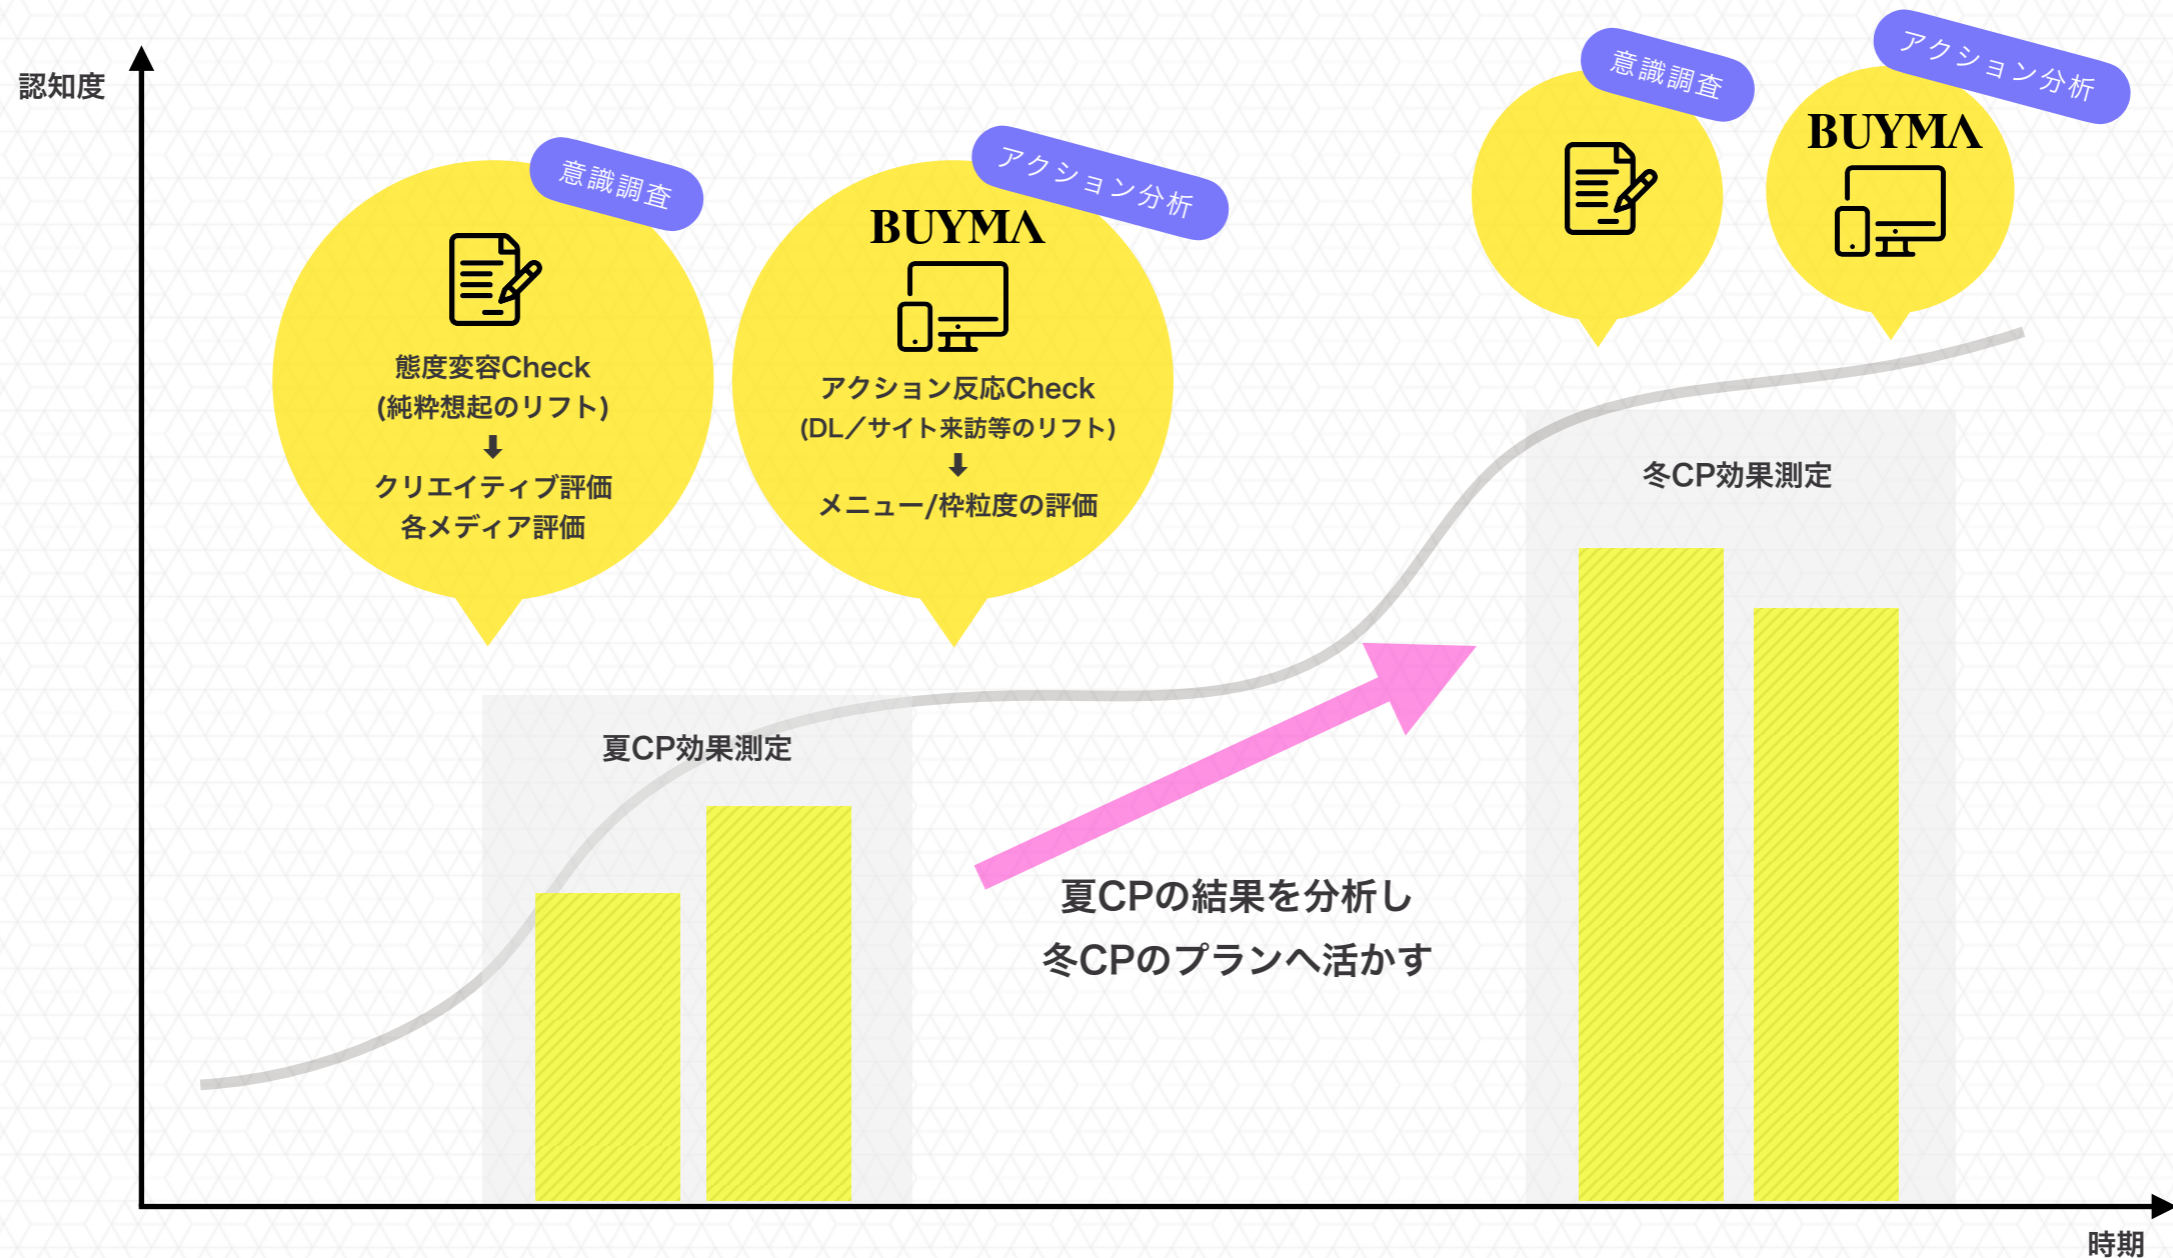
認知度

意識調査

態度変容Check
(純粋想起のリフト)
⬇
クリエイティブ評価
各メディア評価

アクション分析

BUYMA

アクション反応Check
(DL／サイト来訪等のリフト)
⬇
メニュー/枠粒度の評価

意識調査

アクション分析

BUYMA

冬CP効果測定

夏CP効果測定

夏CPの結果を分析し
冬CPのプランへ活かす

時期